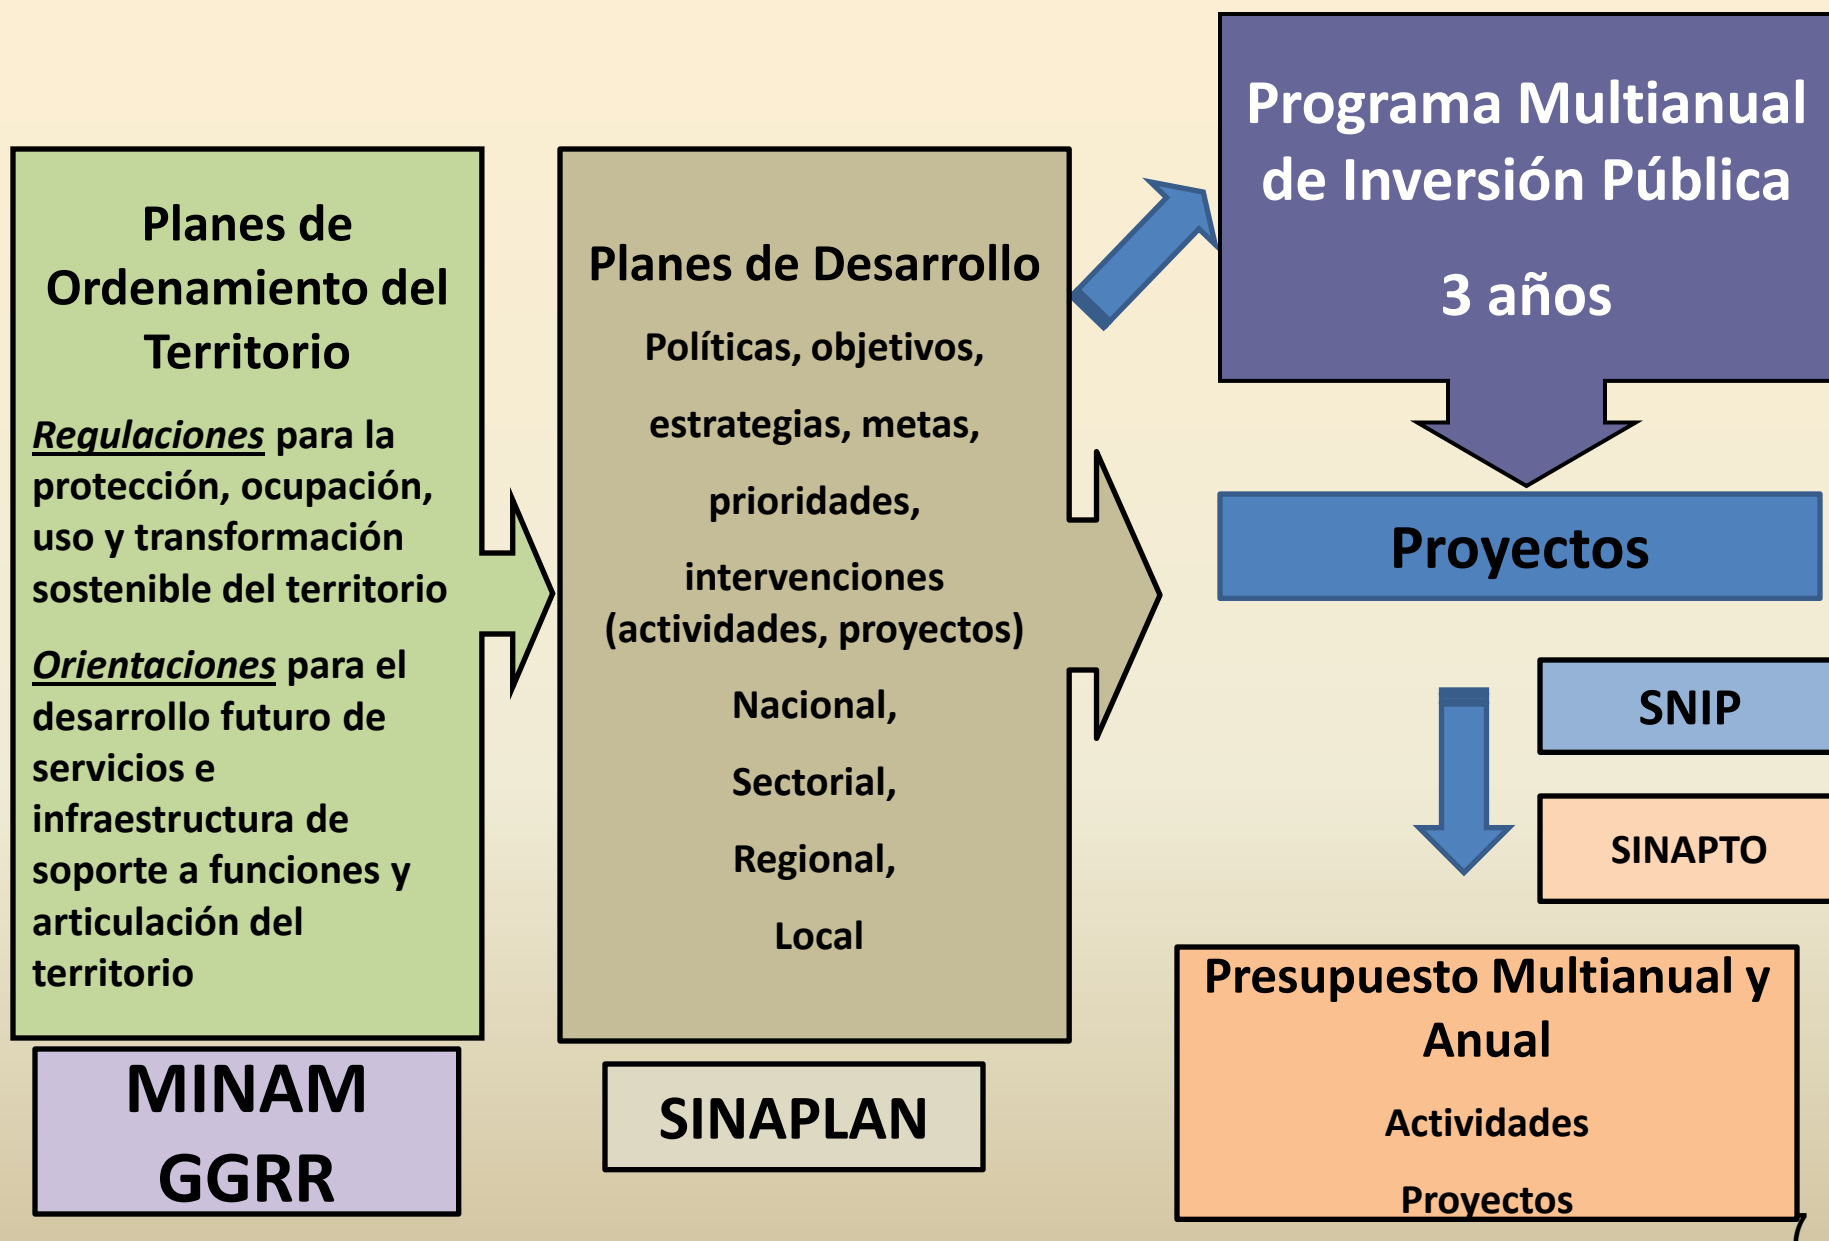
Planes de Ordenamiento del Territorio

Regulaciones para la protección, ocupación, uso y transformación sostenible del territorio

Orientaciones para el desarrollo futuro de servicios e infraestructura de soporte a funciones y articulación del territorio

MINAM
GGRR

Planes de Desarrollo

Políticas, objetivos, estrategias, metas, prioridades, intervenciones (actividades, proyectos)

Nacional, Sectorial, Regional, Local

SINAPLAN

Programa Multianual de Inversión Pública

3 años

Proyectos

SNIP

SINAPTO

Presupuesto Multianual y Anual

Actividades

Proyectos